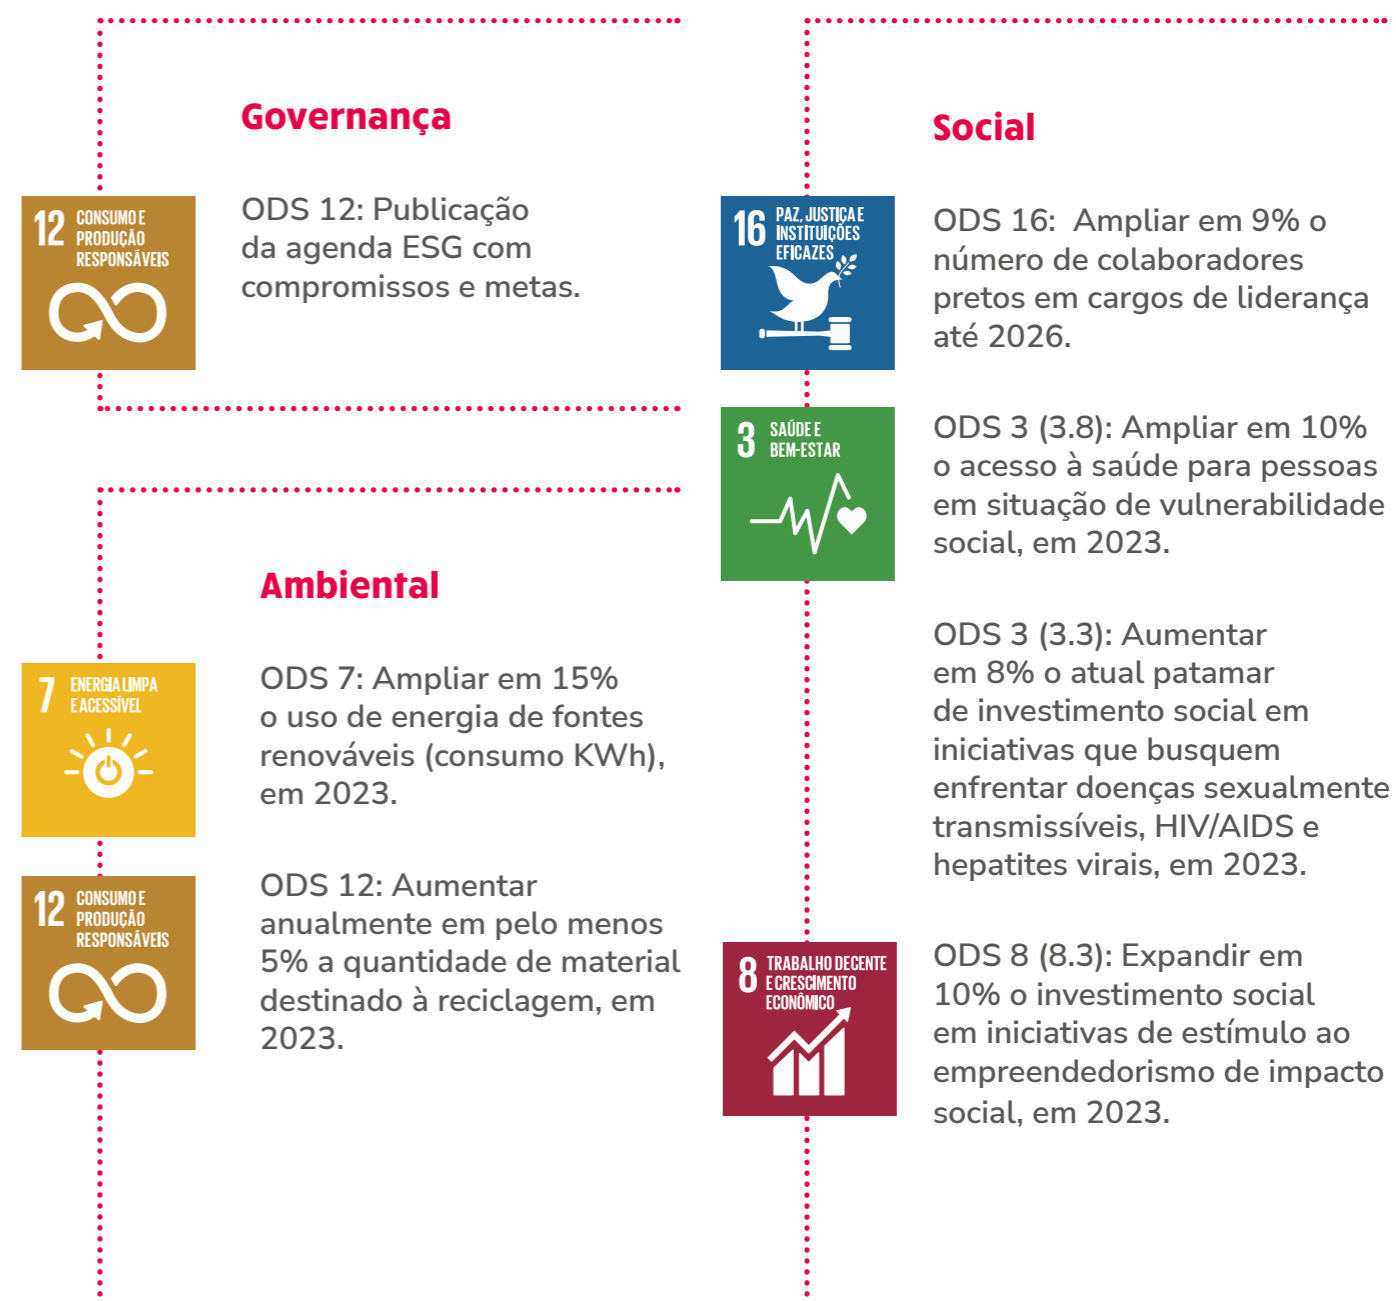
Governança

12 CONSUMO E PRODUÇÃO RESPONSÁVEIS

ODS 12: Publicação da agenda ESG com compromissos e metas.

Ambiental

7 ENERGIA LIMPA E ACESSÍVEL

ODS 7: Ampliar em 15% o uso de energia de fontes renováveis (consumo KWh), em 2023.

12 CONSUMO E PRODUÇÃO RESPONSÁVEIS

ODS 12: Aumentar anualmente em pelo menos 5% a quantidade de material destinado à reciclagem, em 2023.

Social

16 PAZ, JUSTIÇA E INSTITUIÇÕES EFICAZES

ODS 16: Ampliar em 9% o número de colaboradores pretos em cargos de liderança até 2026.

3 SAÚDE E BEM-ESTAR

ODS 3 (3.8): Ampliar em 10% o acesso à saúde para pessoas em situação de vulnerabilidade social, em 2023.

ODS 3 (3.3): Aumentar em 8% o atual patamar de investimento social em iniciativas que busquem enfrentar doenças sexualmente transmissíveis, HIV/AIDS e hepatites virais, em 2023.

8 TRABALHO DECENTE E CRESCIMENTO ECONÔMICO

ODS 8 (8.3): Expandir em 10% o investimento social em iniciativas de estímulo ao empreendedorismo de impacto social, em 2023.